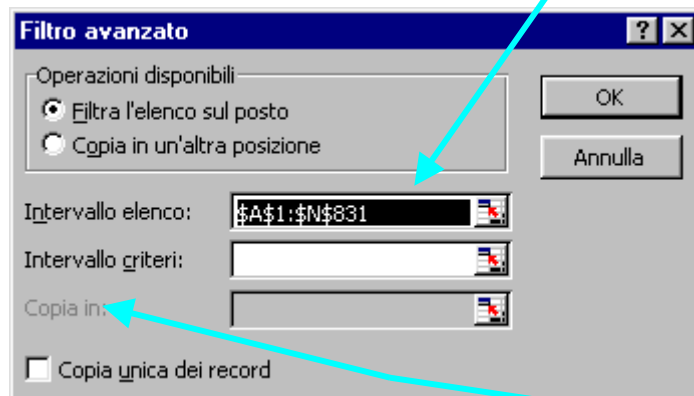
Filtro avanzato

?

Operazioni disponibili

Filtra l'elenco sul posto

Copia in un'altra posizione

OK

Annulla

Intervallo elenco: \$A\$1:\$N\$831

Intervallo criteri:

Copia in:

Copia unica dei record